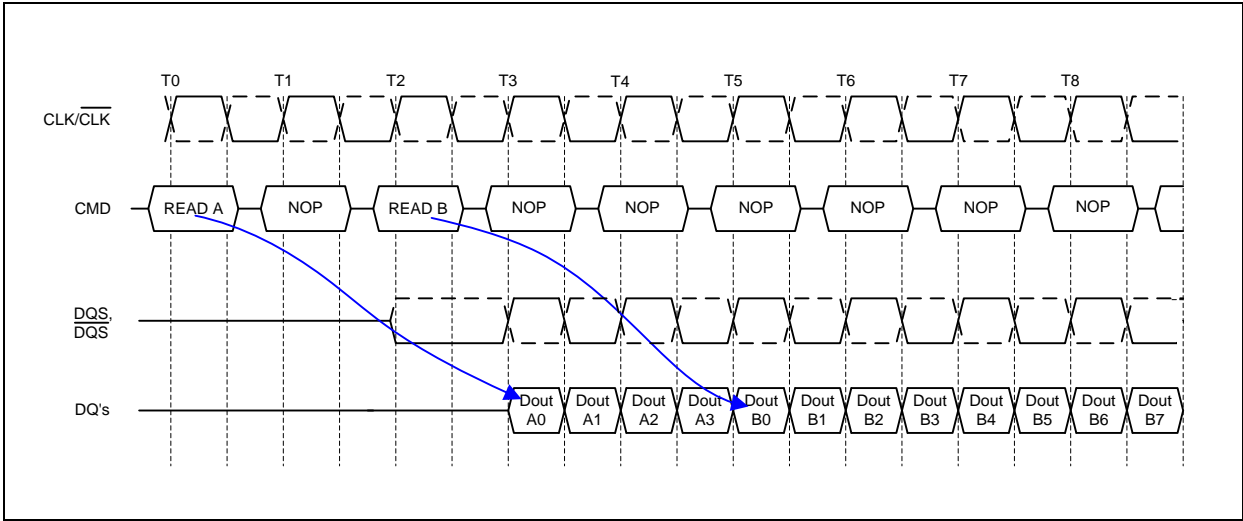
T0 T1 T2 T3 T4 T5 T6 T7 T8

CLK/$\overline{CLK}$

CMD READ A NOP READ B NOP NOP NOP NOP NOP NOP

DQS, $\overline{DQS}$

DQ's Dout A0 Dout A1 Dout A2 Dout A3 Dout B0 Dout B1 Dout B2 Dout B3 Dout B4 Dout B5 Dout B6 Dout B7